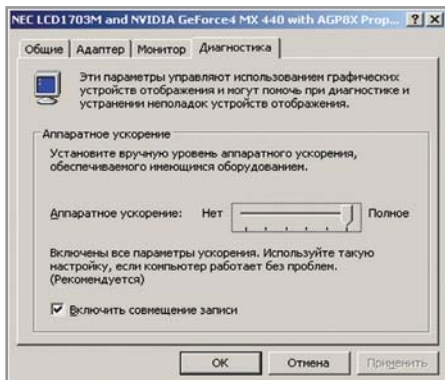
NEC LCD1703M and NVIDIA GeForce4 MX 440 with AGP8X Prop... ? X

Общие | Адаптер | Монитор | Диагностика

Эти параметры управляют использованием графических устройств отображения и могут помочь при диагностике и устранении неполадок устройств отображения.

Аппаратное ускорение

Установите вручную уровень аппаратного ускорения, обеспечиваемого имеющимся оборудованием.

Аппаратное ускорение: Нет Полное

Включены все параметры ускорения. Используйте такую настройку, если компьютер работает без проблем. (Рекомендуется)

☑ Включить совмещение записи

OK Отмена Применить